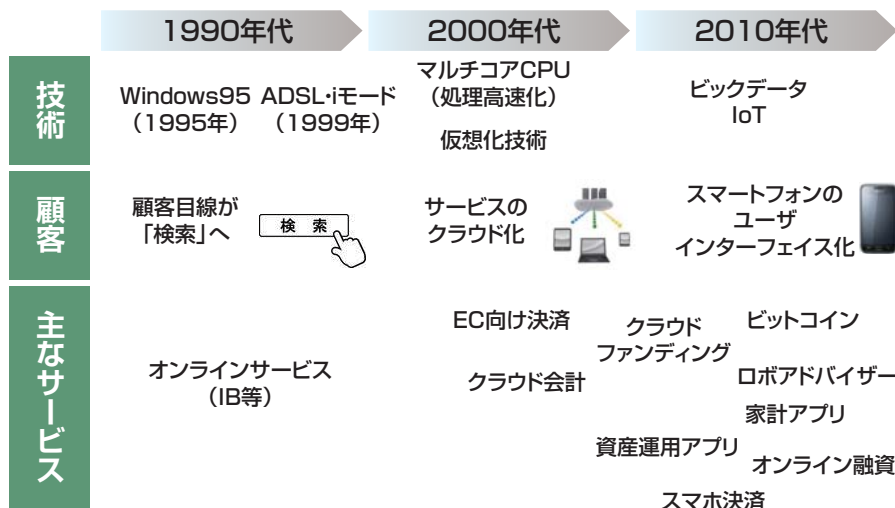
| | 1990年代 | 2000年代 | 2010年代 |
|---|---|---|---|
| 技術 | Windows95（1995年） ADSL・iモード（1999年） | マルチコアCPU（処理高速化） 仮想化技術 | ビックデータ IoT |
| 顧客 | 顧客目線が「検索」へ 検索 | サービスのクラウド化 | スマートフォンのユーザインターフェイス化 |
| 主なサービス | オンラインサービス（IB等） | EC向け決済 クラウド会計 | クラウドファンディング ビットコイン ロボアドバイザー 家計アプリ 資産運用アプリ オンライン融資 スマホ決済 |